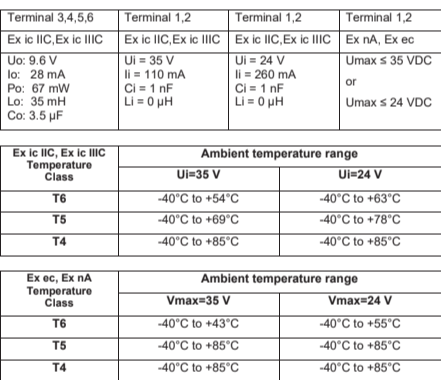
| Terminal 3,4,5,6 | Terminal 1,2 | Terminal 1,2 | Terminal 1,2 |
|---|---|---|---|
| Ex ic IIC,Ex ic IIIC | Ex ic IIC,Ex ic IIIC | Ex ic IIC,Ex ic IIIC | Ex nA, Ex ec |
| Uo: 9.6 V Io: 28 mA Po: 67 mW Lo: 35 mH Co: 3.5 µF | Ui = 35 V Ii = 110 mA Ci = 1 nF Li = 0 µH | Ui = 24 V Ii = 260 mA Ci = 1 nF Li = 0 µH | Umax ≤ 35 VDC or Umax ≤ 24 VDC |

| Ex ic IIC, Ex ic IIIC Temperature Class | Ambient temperature range Ui=35 V | Ui=24 V |
|---|---|---|
| T6 | -40°C to +54°C | -40°C to +63°C |
| T5 | -40°C to +69°C | -40°C to +78°C |
| T4 | -40°C to +85°C | -40°C to +85°C |

| Ex ec, Ex nA Temperature Class | Ambient temperature range Vmax=35 V | Vmax=24 V |
|---|---|---|
| T6 | -40°C to +43°C | -40°C to +55°C |
| T5 | -40°C to +85°C | -40°C to +85°C |
| T4 | -40°C to +85°C | -40°C to +85°C |